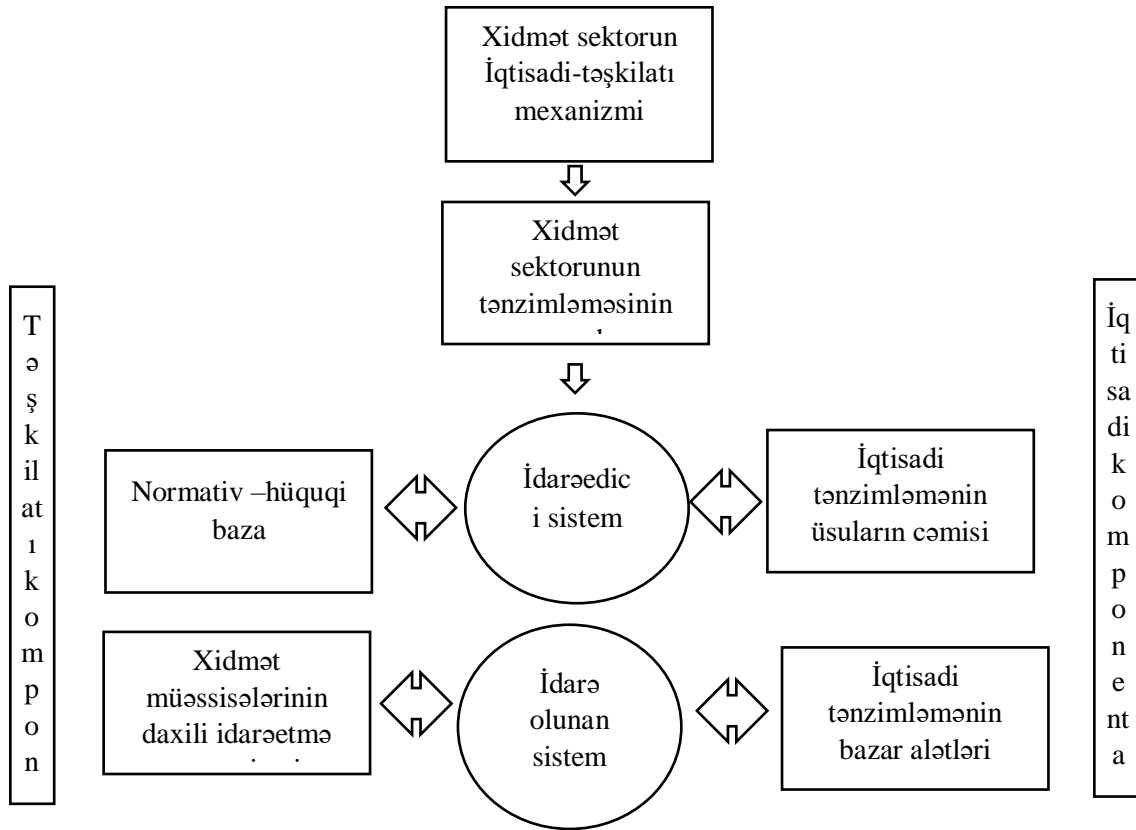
Xidmət sektorun İqtisadi-təşkilatı mexanizmi

Xidmət sektorunun tənzimləməsinin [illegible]

Təşkilatı kompon

Normativ –hüquqi baza

İdarəedic i sistem

İqtisadi tənzimləmənin üsuların cəmisi

İqtisadi komponenta

Xidmət müəssisələrinin daxili idarəetmə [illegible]

İdarə olunan sistem

İqtisadi tənzimləmənin bazar alətləri